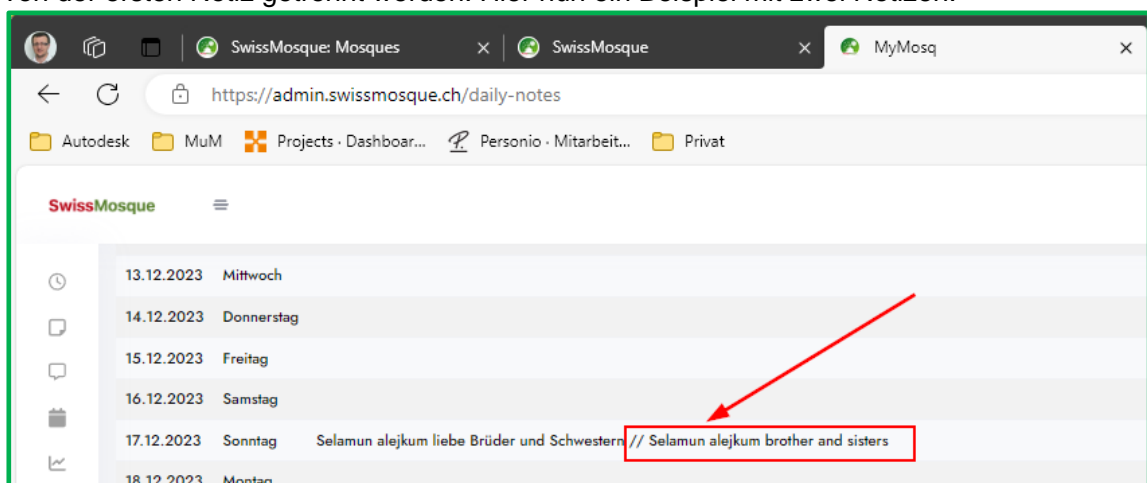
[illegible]

SwissMosque: Mosques ×
SwissMosque ×
MyMosq ×

https://admin.swissmosque.ch/daily-notes

Autodesk
MuM
Projects · Dashboar...
Personio · Mitarbeit...
Privat

SwissMosque

| | | |
|---|---|---|
| 13.12.2023 | Mittwoch | |
| 14.12.2023 | Donnerstag | |
| 15.12.2023 | Freitag | |
| 16.12.2023 | Samstag | |
| 17.12.2023 | Sonntag | Selamun alejkum liebe Brüder und Schwestern // Selamun alejkum brother and sisters |
| 18.12.2023 | Montag | |